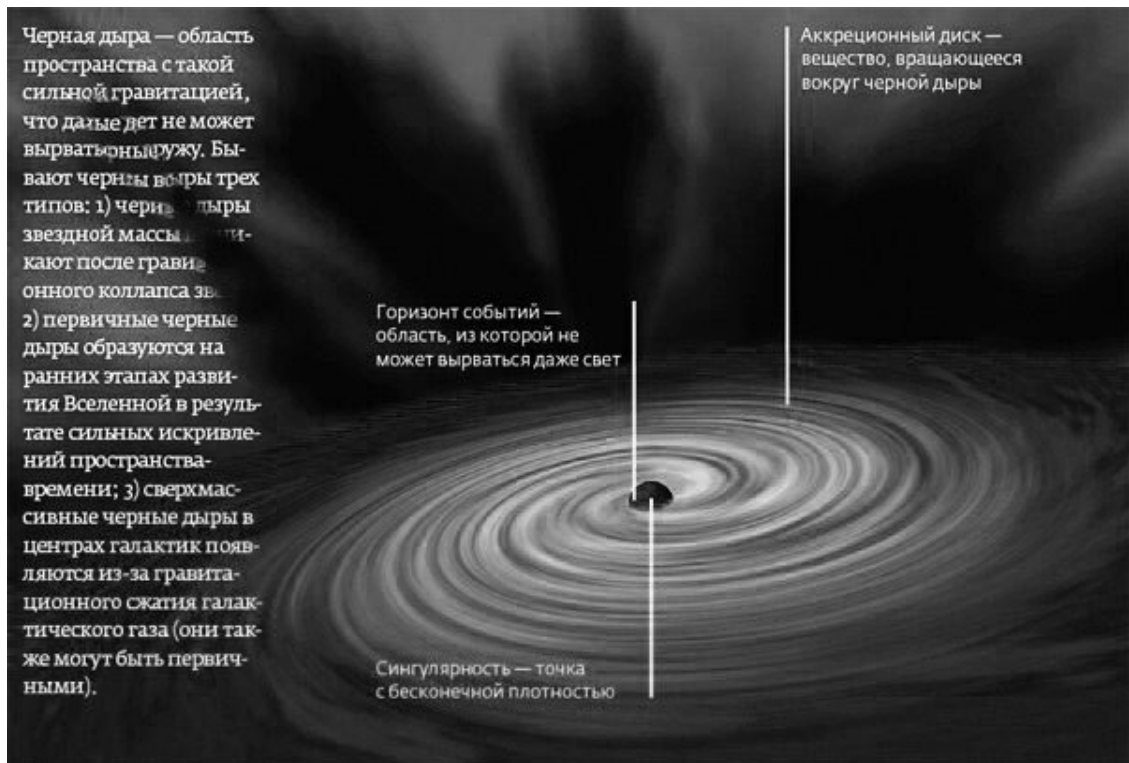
Черная дыра — область пространства с такой сильной гравитацией, что даже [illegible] не может вырваться наружу. Бывают черные дыры трех типов: 1) черные дыры звездной массы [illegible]кают после грави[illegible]онного коллапса зв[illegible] 2) первичные черные дыры образуются на ранних этапах развития Вселенной в результате сильных искривлений пространства-времени; 3) сверхмассивные черные дыры в центрах галактик появляются из-за гравитационного сжатия галактического газа (они также могут быть первичными).

Аккреционный диск — вещество, вращающееся вокруг черной дыры

Горизонт событий — область, из которой не может вырваться даже свет

Сингулярность — точка с бесконечной плотностью